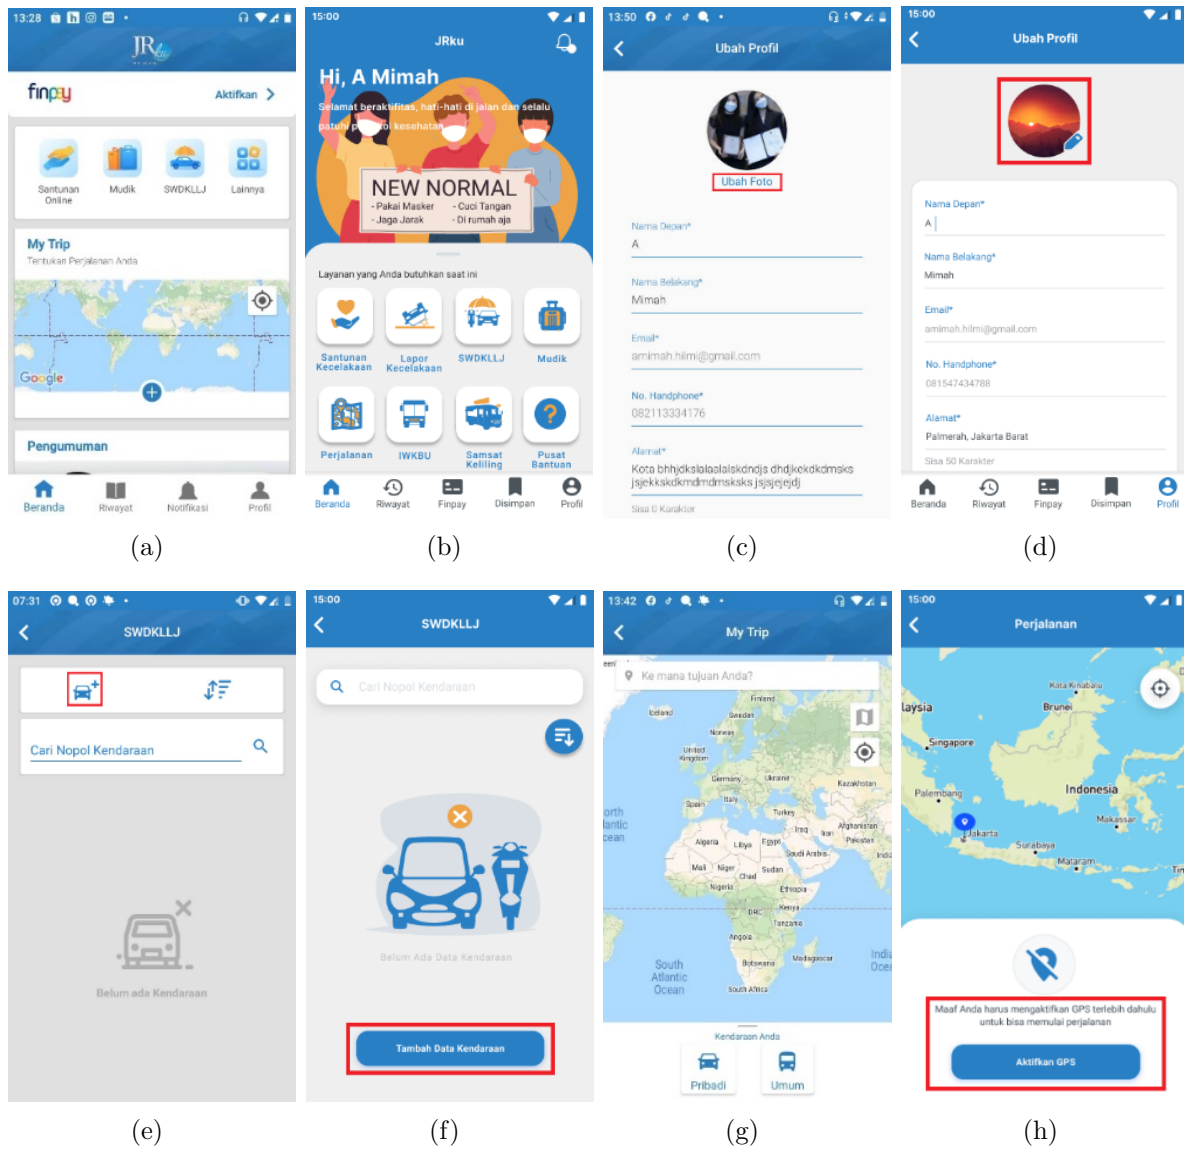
13:28
JRku
finpay Aktifkan
Santunan Online Mudik SWDKLLJ Lainnya
My Trip
Tentukan Perjalanan Anda
Google
Pengumuman
Beranda Riwayat Notifikasi Profil
(a)

15:00
JRku
Hi, A Mimah
Selamat beraktifitas, hati-hati di jalan dan selalu patuhi p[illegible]ol kesehatan
NEW NORMAL
- Pakai Masker - Cuci Tangan
- Jaga Jarak - Di rumah aja
Layanan yang Anda butuhkan saat ini
Santunan Kecelakaan Lapor Kecelakaan SWDKLLJ Mudik
Perjalanan IWKBU Samsat Keliling Pusat Bantuan
Beranda Riwayat Finpay Disimpan Profil
(b)

13:50
Ubah Profil
Ubah Foto
Nama Depan*
A
Nama Belakang*
Mimah
Email*
amimah.hilmi@gmail.com
No. Handphone*
082113334176
Alamat*
Kota bhhjdkslalaalalskdndjs dhdjkekdkdmsks jsjekkskdkmdmdmsksks jsjsjejdj
Sisa 0 Karakter
(c)

15:00
Ubah Profil
Nama Depan*
A
Nama Belakang*
Mimah
Email*
amimah.hilmi@gmail.com
No. Handphone*
081547434788
Alamat*
Palmerah, Jakarta Barat
Sisa 50 Karakter
Beranda Riwayat Finpay Disimpan Profil
(d)

07:31
SWDKLLJ
Cari Nopol Kendaraan
Belum ada Kendaraan
(e)

15:00
SWDKLLJ
Cari Nopol Kendaraan
Belum Ada Data Kendaraan
Tambah Data Kendaraan
(f)

13:42
My Trip
Ke mana tujuan Anda?
Finland Iceland Sweden Norway United Kingdom Germany Ukraine Kazakhstan Spain Italy Turkey Iraq Iran Afghanistan Pakistan Algeria Libya Egypt Saudi Arabia India Mali Niger Chad Sudan Nigeria Ethiopia Kenya DRC Tanzania Angola Botswana Madagascar South Africa
orth lantic cean
South Atlantic Ocean
Indi Oce
Kendaraan Anda
Pribadi Umum
(g)

15:00
Perjalanan
laysia Kota Kinabalu Brunei Singapore Palembang Indonesia Makassar Jakarta Surabaya Mataram Tir
Maaf Anda harus mengaktifkan GPS terlebih dahulu untuk bisa memulai perjalanan
Aktifkan GPS
(h)